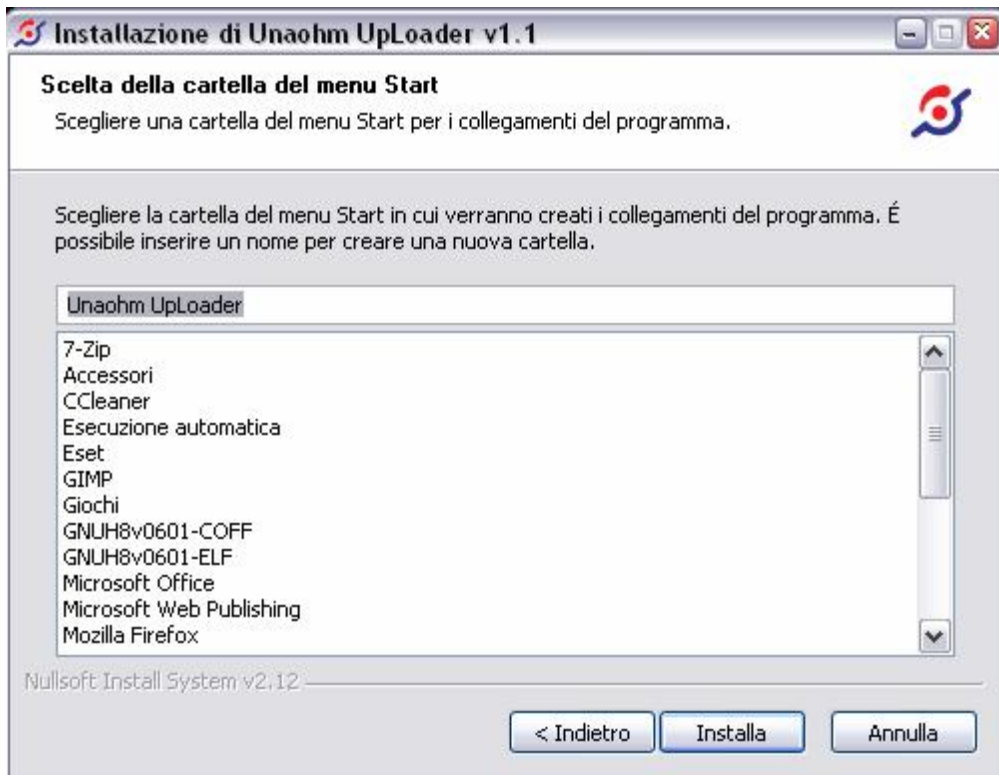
Installazione di Unaohm UpLoader v1.1

Scelta della cartella del menu Start
Scegliere una cartella del menu Start per i collegamenti del programma.

Scegliere la cartella del menu Start in cui verranno creati i collegamenti del programma. É possibile inserire un nome per creare una nuova cartella.

Unaohm UpLoader

7-Zip
Accessori
CCleaner
Esecuzione automatica
Eset
GIMP
Giochi
GNUH8v0601-COFF
GNUH8v0601-ELF
Microsoft Office
Microsoft Web Publishing
Mozilla Firefox

Nullsoft Install System v2.12

< Indietro
Installa
Annulla